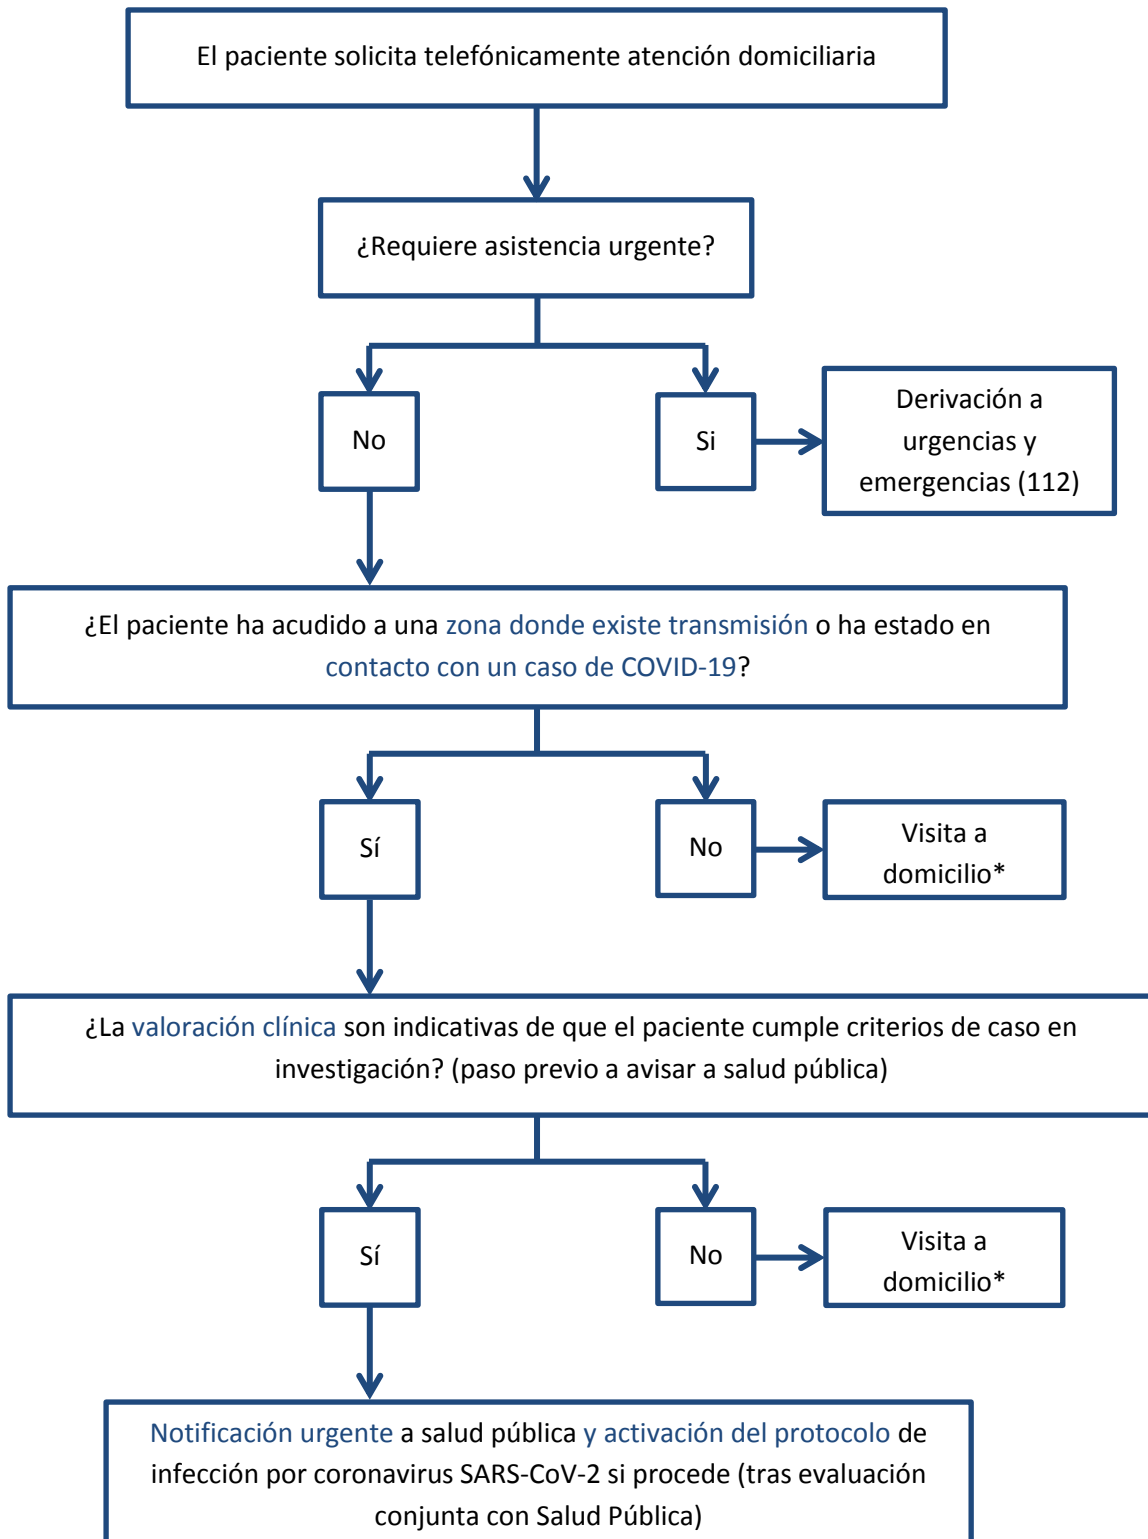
El paciente solicita telefónicamente atención domiciliaria

¿Requiere asistencia urgente?

No

Si

Derivación a urgencias y emergencias (112)

¿El paciente ha acudido a una zona donde existe transmisión o ha estado en contacto con un caso de COVID-19?

Sí

No

Visita a domicilio*

¿La valoración clínica son indicativas de que el paciente cumple criterios de caso en investigación? (paso previo a avisar a salud pública)

Sí

No

Visita a domicilio*

Notificación urgente a salud pública y activación del protocolo de infección por coronavirus SARS-CoV-2 si procede (tras evaluación conjunta con Salud Pública)